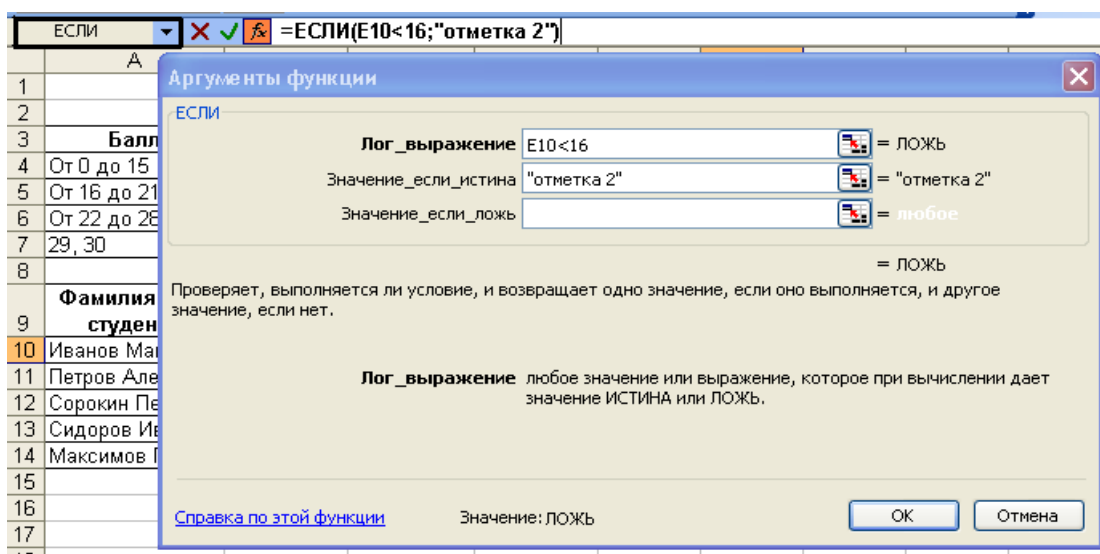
ЕСЛИ
=ЕСЛИ(E10<16;"отметка 2")

A
1
2
3 Балл
4 От 0 до 15
5 От 16 до 21
6 От 22 до 28
7 29, 30
8
9 Фамилия студен
10 Иванов Ма
11 Петров Але
12 Сорокин Пе
13 Сидоров Ив
14 Максимов
15
16
17

Аргументы функции

ЕСЛИ

Лог_выражение E10<16 = ЛОЖЬ

Значение_если_истина "отметка 2" = "отметка 2"

Значение_если_ложь = любое

= ЛОЖЬ

Проверяет, выполняется ли условие, и возвращает одно значение, если оно выполняется, и другое значение, если нет.

Лог_выражение любое значение или выражение, которое при вычислении дает значение ИСТИНА или ЛОЖЬ.

Справка по этой функции

Значение: ЛОЖЬ

ОК

Отмена